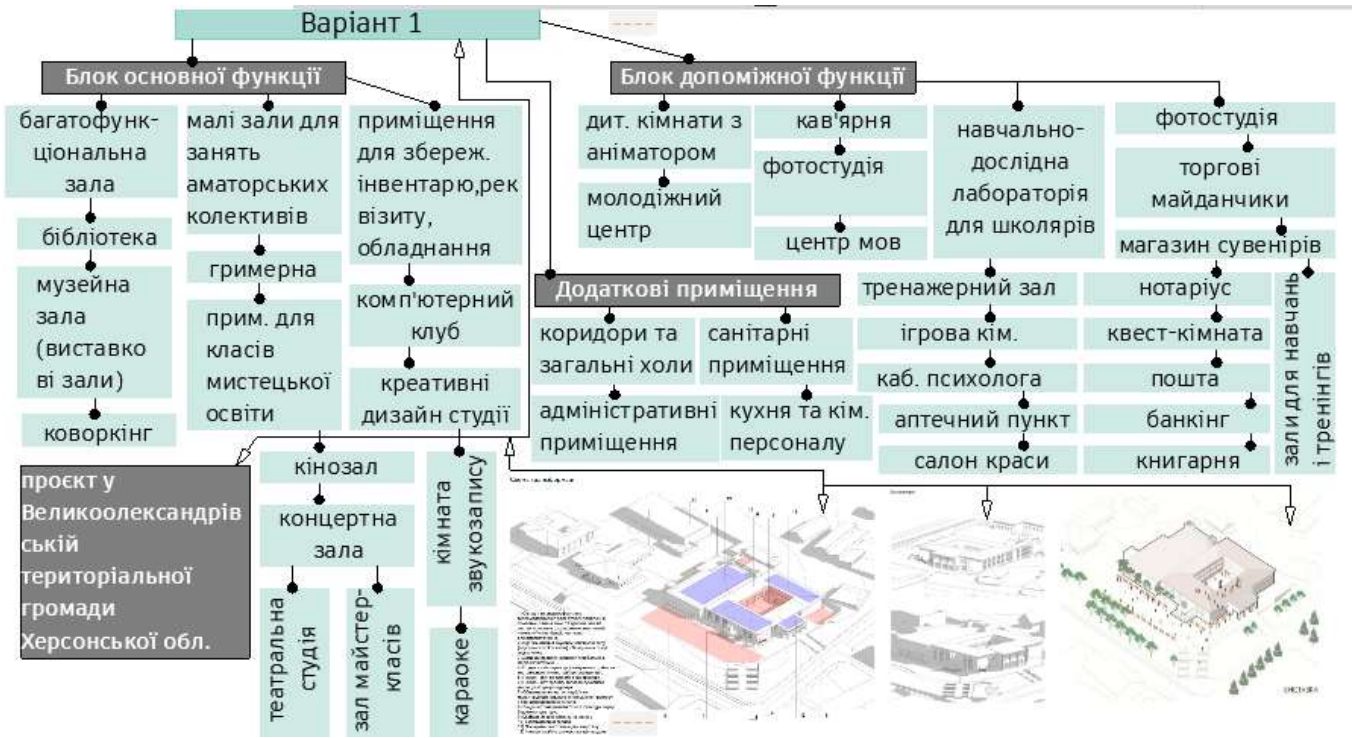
Варіант 1

Блок основної функції

багатофункціональна зала

бібліотека

музейна зала (виставкові зали)

коворкінг

малі зали для занять аматорських колективів

гримерна

прим. для класів мистецької освіти

приміщення для збереж. інвентарю,реквізиту, обладнання

комп'ютерний клуб

креативні дизайн студії

кінозал

концертна зала

театральна студія

зал майстер-класів

кімната звукозапису

караоке

проєкт у Великоолександрівській територіальної громади Херсонської обл.

Блок допоміжної функції

дит. кімнати з аніматором

молодіжний центр

кав'ярня

фотостудія

центр мов

навчально-дослідна лабораторія для школярів

фотостудія

торгові майданчики

магазин сувенірів

Додаткові приміщення

коридори та загальні холи

санітарні приміщення

адміністративні приміщення

кухня та кім. персоналу

тренажерний зал

ігрова кім.

каб. психолога

аптечний пункт

салон краси

нотаріус

квест-кімната

пошта

банкінг

книгарня

зали для навчань і тренінгів

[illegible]